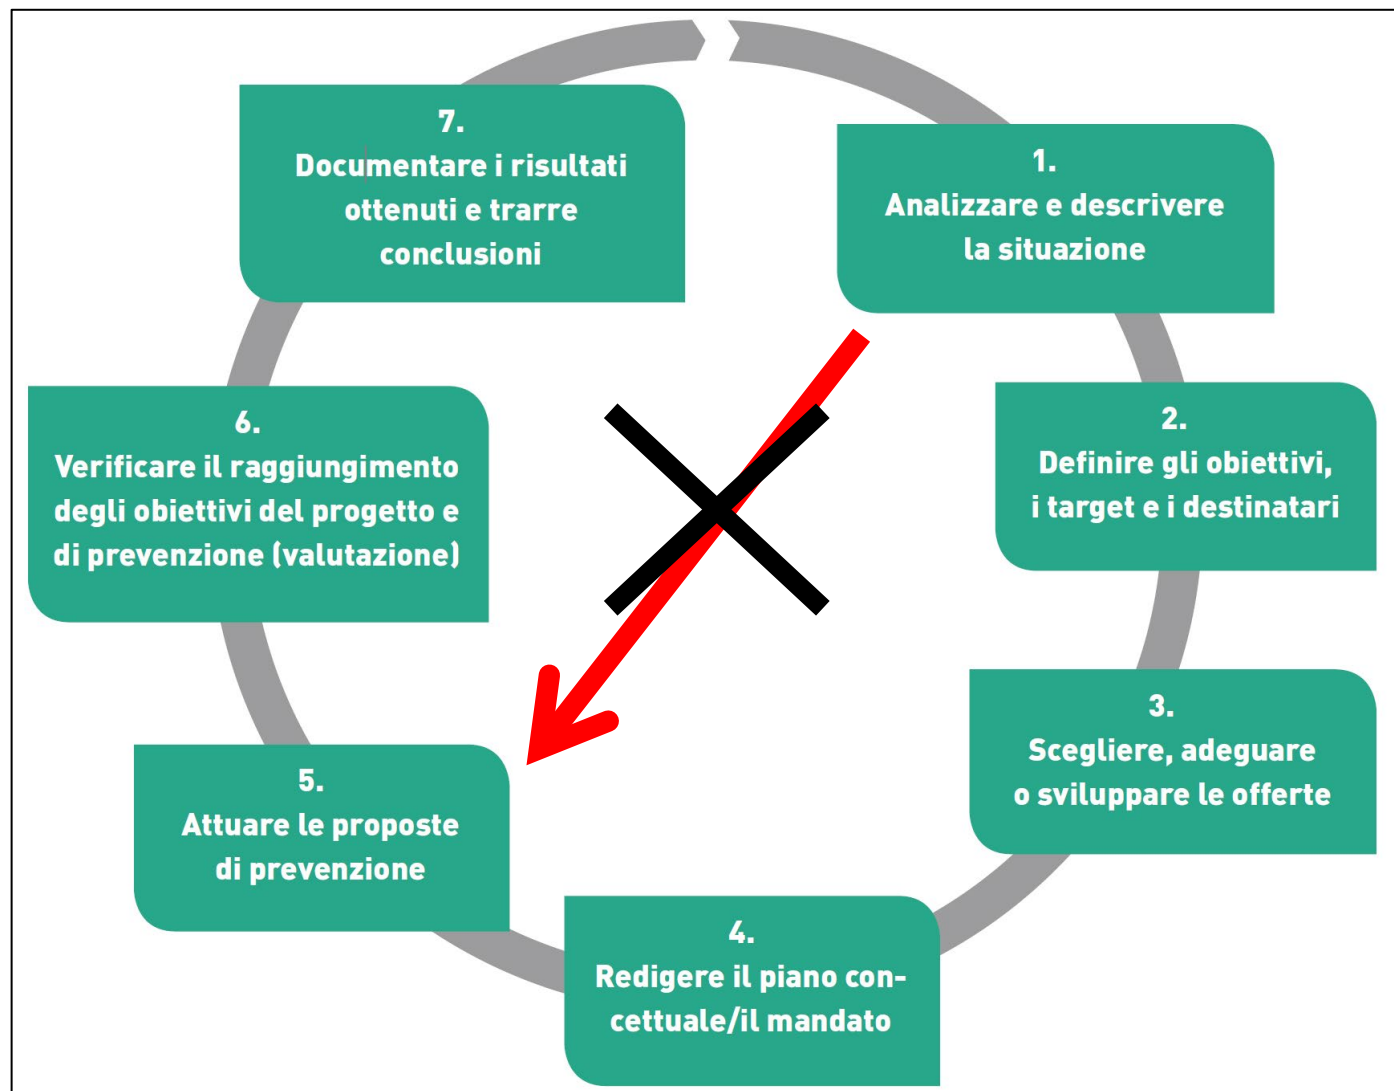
7.
Documentare i risultati ottenuti e trarre conclusioni

1.
Analizzare e descrivere la situazione

2.
Definire gli obiettivi, i target e i destinatari

3.
Scegliere, adeguare o sviluppare le offerte

4.
Redigere il piano concettuale/il mandato

5.
Attuare le proposte di prevenzione

6.
Verificare il raggiungimento degli obiettivi del progetto e di prevenzione (valutazione)